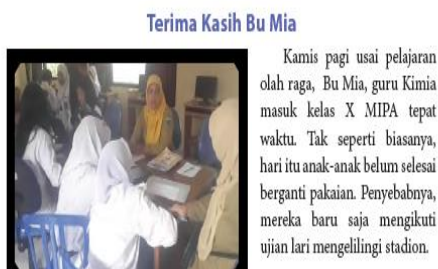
Terima Kasih Bu Mia

Kamis pagi usai pelajaran olah raga, Bu Mia, guru Kimia masuk kelas X MIPA tepat waktu. Tak seperti biasanya, hari itu anak-anak belum selesai berganti pakaian. Penyebabnya, mereka baru saja mengikuti ujian lari mengelilingi stadion.